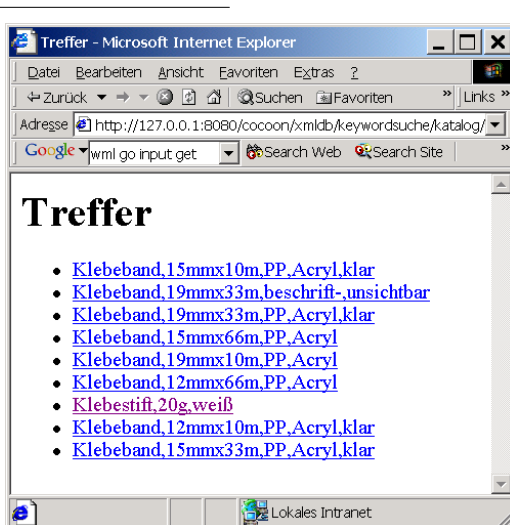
Treffer - Microsoft Internet Explorer

Datei Bearbeiten Ansicht Favoriten Extras ?

Zurück Suchen Favoriten Links

Adresse http://127.0.0.1:8080/cocoon/xmldb/keywordsuche/katalog/

Google wml go input get Search Web Search Site

Treffer

- Klebeband,15mmx10m,PP,Acryl,klar
- Klebeband,19mmx33m,beschrift-,unsichtbar
- Klebeband,19mmx33m,PP,Acryl,klar
- Klebeband,15mmx66m,PP,Acryl
- Klebeband,19mmx10m,PP,Acryl
- Klebeband,12mmx66m,PP,Acryl
- Klebestift,20g,weiß
- Klebeband,12mmx10m,PP,Acryl,klar
- Klebeband,15mmx33m,PP,Acryl,klar

Lokales Intranet